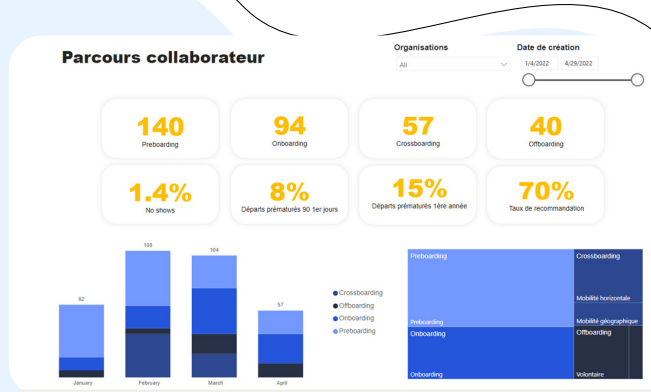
Parcours collaborateur

Organisations
All

Date de création
1/4/2022
4/29/2022

140
Preboarding

94
Onboarding

57
Crossboarding

40
Offboarding

1.4%
No shows

8%
Départs prématurés 90 1er jours

15%
Départs prématurés 1ère année

70%
Taux de recommandation

62
108
104
57
January
February
March
April

Crossboarding
Offboarding
Onboarding
Preboarding

Preboarding
Preboarding
Crossboarding
Mobilité horizontale
Mobilité géographique
Onboarding
Onboarding
Offboarding
Volontaire